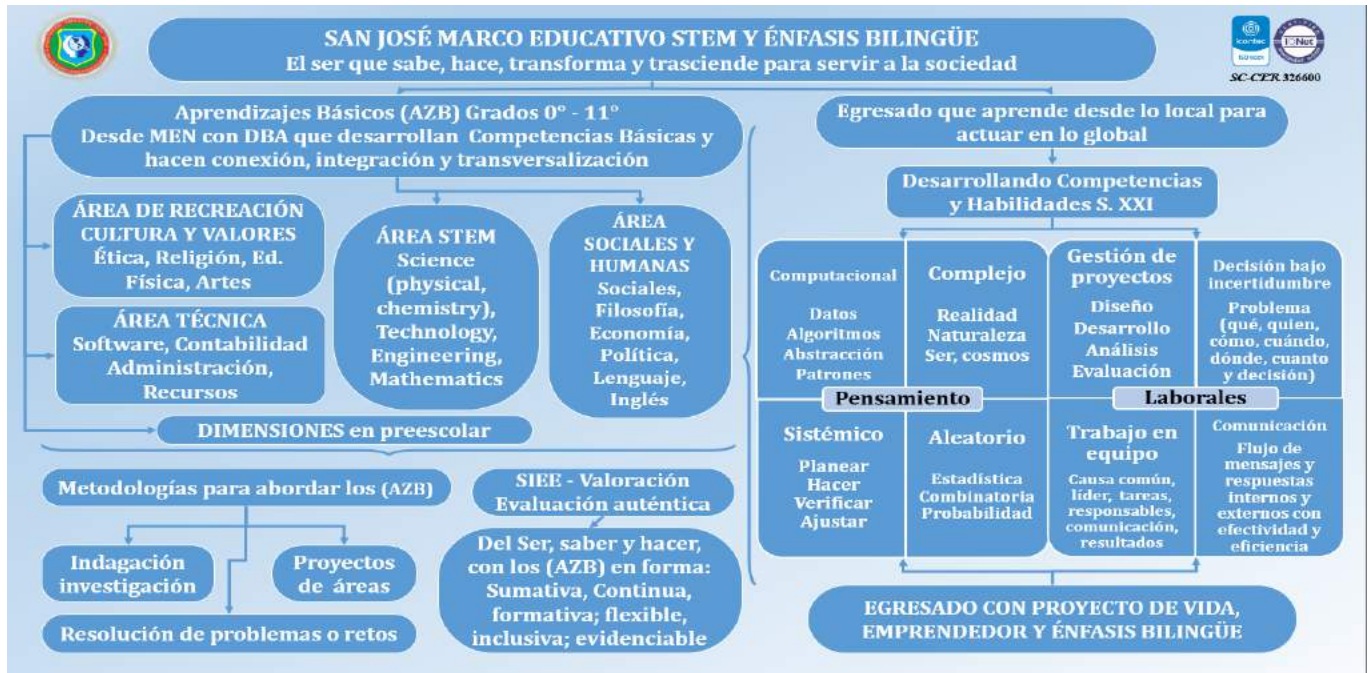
SAN JOSÉ MARCO EDUCATIVO STEM Y ÉNFASIS BILINGÜE
El ser que sabe, hace, transforma y trasciende para servir a la sociedad

icontec IQNet
SC-CER 326600

Aprendizajes Básicos (AZB) Grados 0° - 11°
Desde MEN con DBA que desarrollan Competencias Básicas y hacen conexión, integración y transversalización

ÁREA DE RECREACIÓN CULTURA Y VALORES
Ética, Religión, Ed. Física, Artes

ÁREA TÉCNICA
Software, Contabilidad Administración, Recursos

ÁREA STEM
Science (physical, chemistry), Technology, Engineering, Mathematics

ÁREA SOCIALES Y HUMANAS
Sociales, Filosofía, Economía, Política, Lenguaje, Inglés

DIMENSIONES en preescolar

Metodologías para abordar los (AZB)

Indagación investigación

Proyectos de áreas

Resolución de problemas o retos

SIEE - Valoración Evaluación auténtica

Del Ser, saber y hacer, con los (AZB) en forma: Sumativa, Continua, formativa; flexible, inclusiva; evidenciable

Egresado que aprende desde lo local para actuar en lo global

Desarrollando Competencias y Habilidades S. XXI

Computacional
Datos
Algoritmos
Abstracción
Patrones

Complejo
Realidad
Naturaleza
Ser, cosmos

Gestión de proyectos
Diseño
Desarrollo
Análisis
Evaluación

Decisión bajo incertidumbre
Problema (qué, quien, cómo, cuándo, dónde, cuanto y decisión)

Pensamiento

Laborales

Sistémico
Planear
Hacer
Verificar
Ajustar

Aleatorio
Estadística
Combinatoria
Probabilidad

Trabajo en equipo
Causa común, líder, tareas, responsables, comunicación, resultados

Comunicación
Flujo de mensajes y respuestas internos y externos con efectividad y eficiencia

EGRESADO CON PROYECTO DE VIDA, EMPRENDEDOR Y ÉNFASIS BILINGÜE